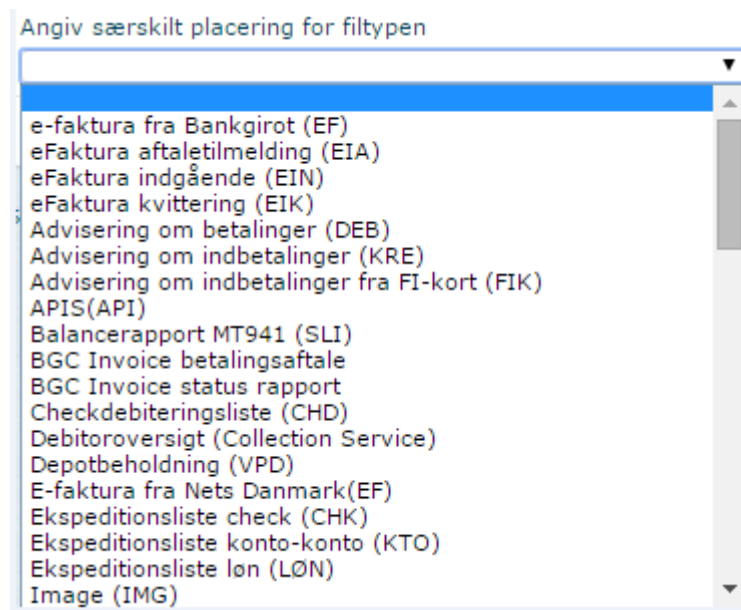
Angiv særskilt placering for filtypen

e-faktura fra Bankgirot (EF)
eFaktura aftaletilmelding (EIA)
eFaktura indgående (EIN)
eFaktura kvittering (EIK)
Advisering om betalinger (DEB)
Advisering om indbetalinger (KRE)
Advisering om indbetalinger fra FI-kort (FIK)
APIS(API)
Balancerapport MT941 (SLI)
BGC Invoice betalingsaftale
BGC Invoice status rapport
Checkdebiteringsliste (CHD)
Debitoroversigt (Collection Service)
Depotbeholdning (VPD)
E-faktura fra Nets Danmark(EF)
Ekspeditionsliste check (CHK)
Ekspeditionsliste konto-konto (KTO)
Ekspeditionsliste løn (LØN)
Image (IMG)